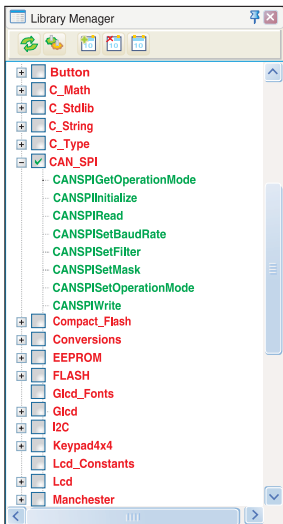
Library Menager

Button
C_Math
C_Stdlib
C_String
C_Type
CAN_SPI
CANSPIGetOperationMode
CANSPIInitialize
CANSPIRead
CANSPISetBaudRate
CANSPISetFilter
CANSPISetMask
CANSPISetOperationMode
CANSPIWrite
Compact_Flash
Conversions
EEPROM
FLASH
Glcd_Fonts
Glcd
I2C
Keypad4x4
Lcd_Constants
Lcd
Manchester